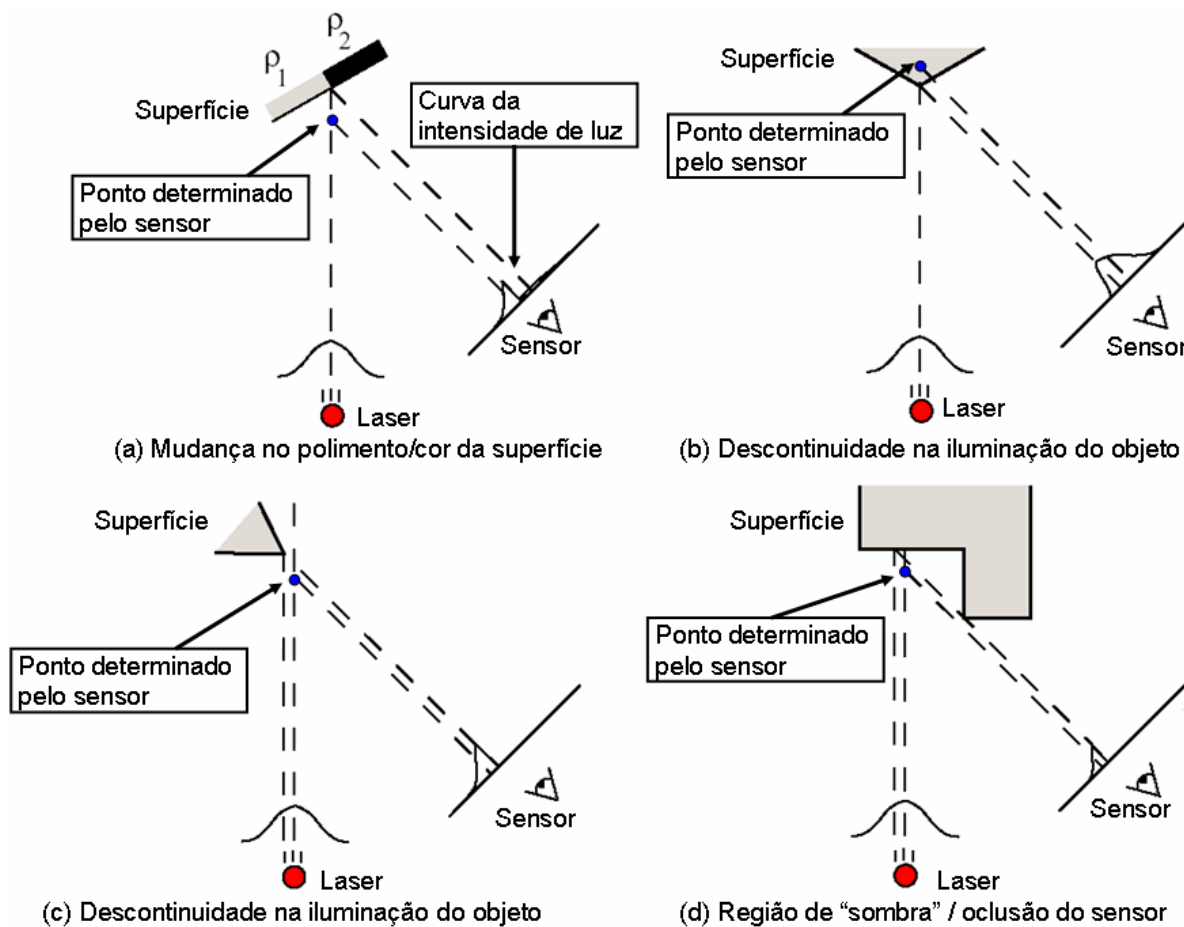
$\rho_1$ $\rho_2$
Superfície
Curva da intensidade de luz
Ponto determinado pelo sensor
Sensor
Laser
(a) Mudança no polimento/cor da superfície

Superfície
Ponto determinado pelo sensor
Sensor
Laser
(b) Descontinuidade na iluminação do objeto

Superfície
Ponto determinado pelo sensor
Sensor
Laser
(c) Descontinuidade na iluminação do objeto

Superfície
Ponto determinado pelo sensor
Sensor
Laser
(d) Região de "sombra" / oclusão do sensor